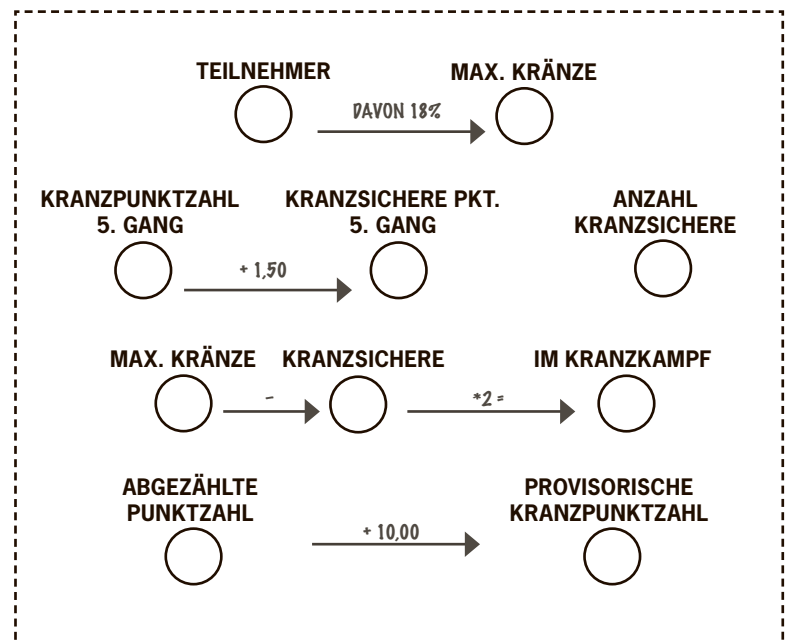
TEILNEHMER

DAVON 18%

MAX. KRÄNZE

KRANZPUNKTZAHL 5. GANG

+ 1,50

KRANZSICHERE PKT. 5. GANG

ANZAHL KRANZSICHERE

MAX. KRÄNZE

-

KRANZSICHERE

*2 =

IM KRANZKAMPF

ABGEZÄHLTE PUNKTZAHL

+ 10,00

PROVISORISCHE KRANZPUNKTZAHL